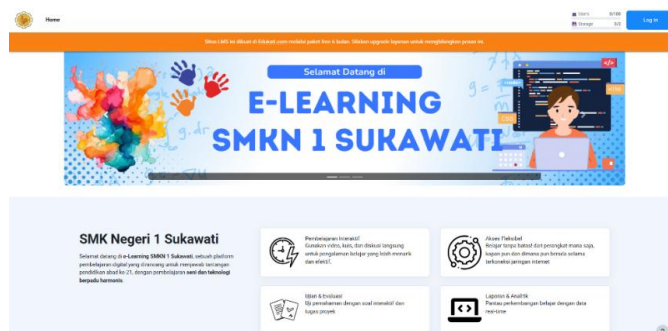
Home

Users 0/100
Storage 0/2

Log in

Situs LMS ini dibuat di Edukati.com melalui paket free 6 bulan. Silakan upgrade layanan untuk menghilangkan pesan ini.

Selamat Datang di

E-LEARNING

SMKN 1 SUKAWATI

SMK Negeri 1 Sukawati

Selamat datang di e-Learning SMKN 1 Sukawati, sebuah platform pembelajaran digital yang dirancang untuk menjawab tantangan pendidikan abad ke-21, dengan pembelajaran seni dan teknologi berpadu harmonis

Pembelajaran Interaktif
Gunakan video, kuis, dan diskusi langsung untuk pengalaman belajar yang lebih menarik dan efektif.

Akses Fleksibel
Belajar tanpa batas! dari perangkat mana saja, kapan pun dan dimana pun berada selama terkoneksi jaringan internet

Ujian & Evaluasi
Uji pemahaman dengan soal interaktif dan tugas proyek

Laporan & Analitik
Pantau perkembangan belajar dengan data real-time